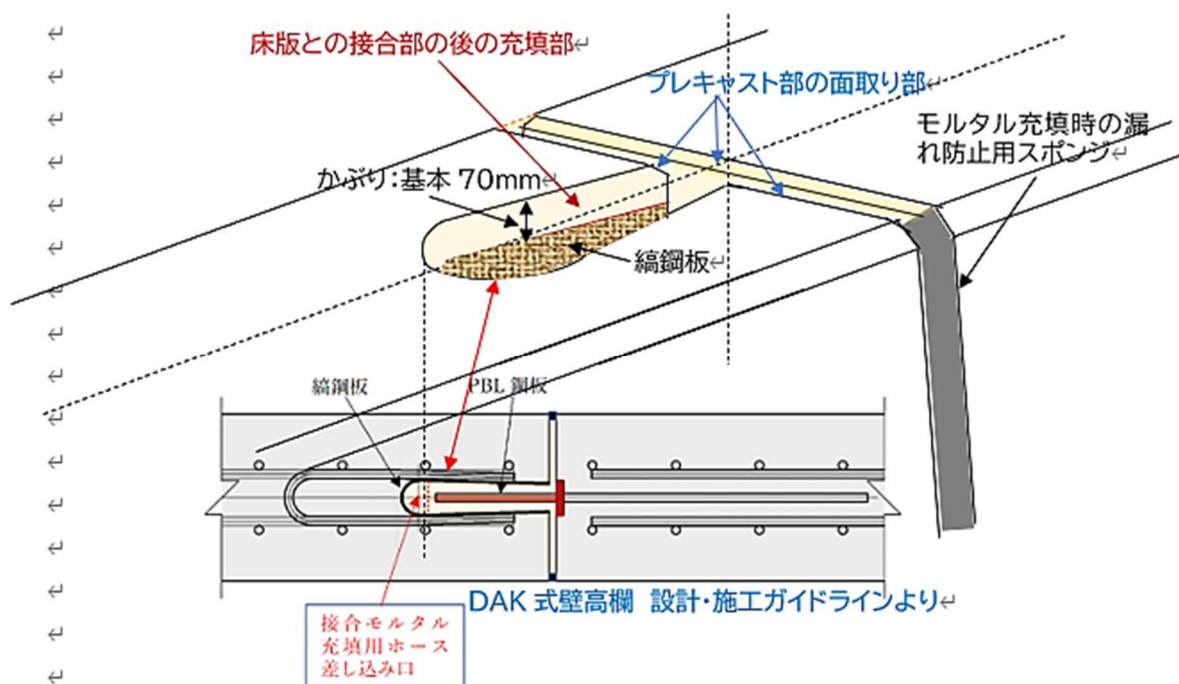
床版との接合部の後の充填部

プレキャスト部の面取り部

モルタル充填時の漏れ防止用スポンジ

かぶり:基本 70mm

縞鋼板

縞鋼板

PBL 鋼板

接合モルタル充填用ホース差し込み口

DAK 式壁高欄 設計・施工ガイドラインより